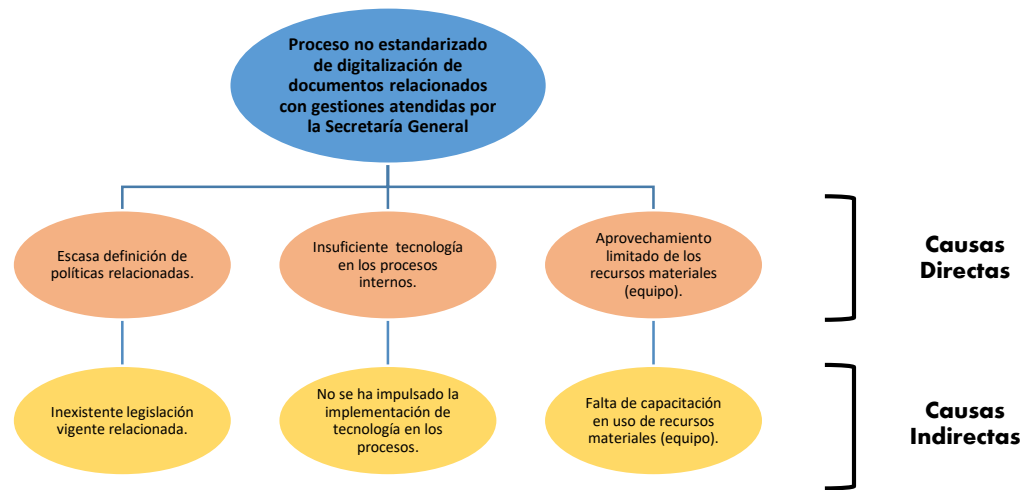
Proceso no estandarizado de digitalización de documentos relacionados con gestiones atendidas por la Secretaría General

Escasa definición de políticas relacionadas.

Insuficiente tecnología en los procesos internos.

Aprovechamiento limitado de los recursos materiales (equipo).

Causas Directas

Inexistente legislación vigente relacionada.

No se ha impulsado la implementación de tecnología en los procesos.

Falta de capacitación en uso de recursos materiales (equipo).

Causas Indirectas